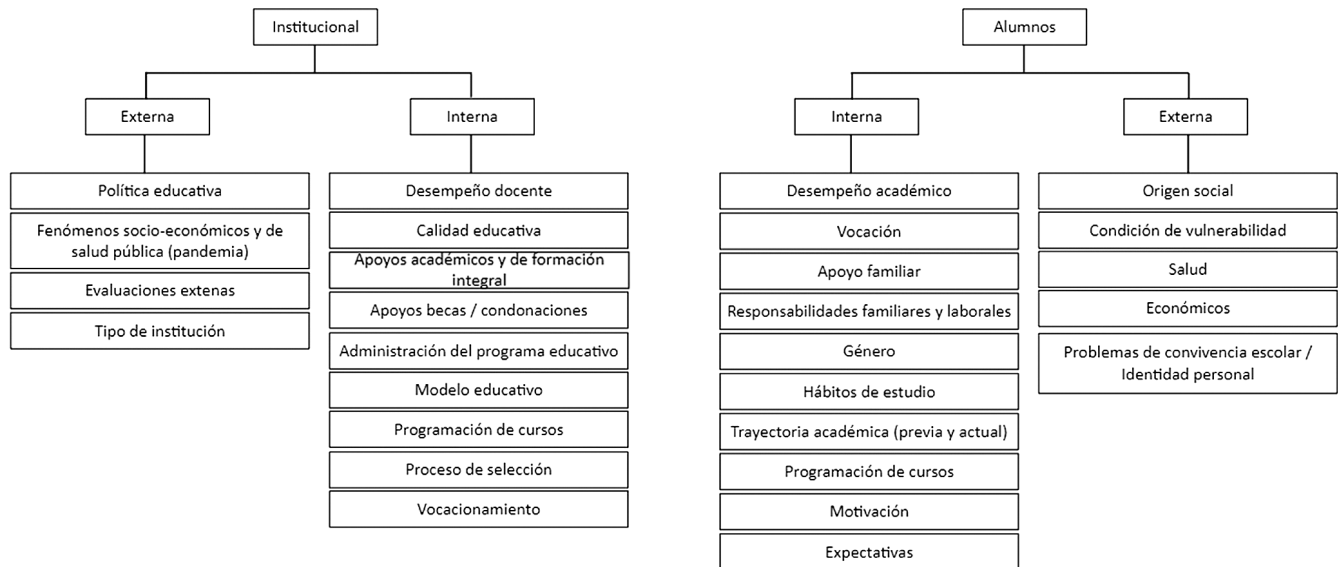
Institucional

Externa

Política educativa

Fenómenos socio-económicos y de salud pública (pandemia)

Evaluaciones extenas

Tipo de institución

Interna

Desempeño docente

Calidad educativa

Apoyos académicos y de formación integral

Apoyos becas / condonaciones

Administración del programa educativo

Modelo educativo

Programación de cursos

Proceso de selección

Vocacionamiento

Alumnos

Interna

Desempeño académico

Vocación

Apoyo familiar

Responsabilidades familiares y laborales

Género

Hábitos de estudio

Trayectoria académica (previa y actual)

Programación de cursos

Motivación

Expectativas

Externa

Origen social

Condición de vulnerabilidad

Salud

Económicos

Problemas de convivencia escolar / Identidad personal